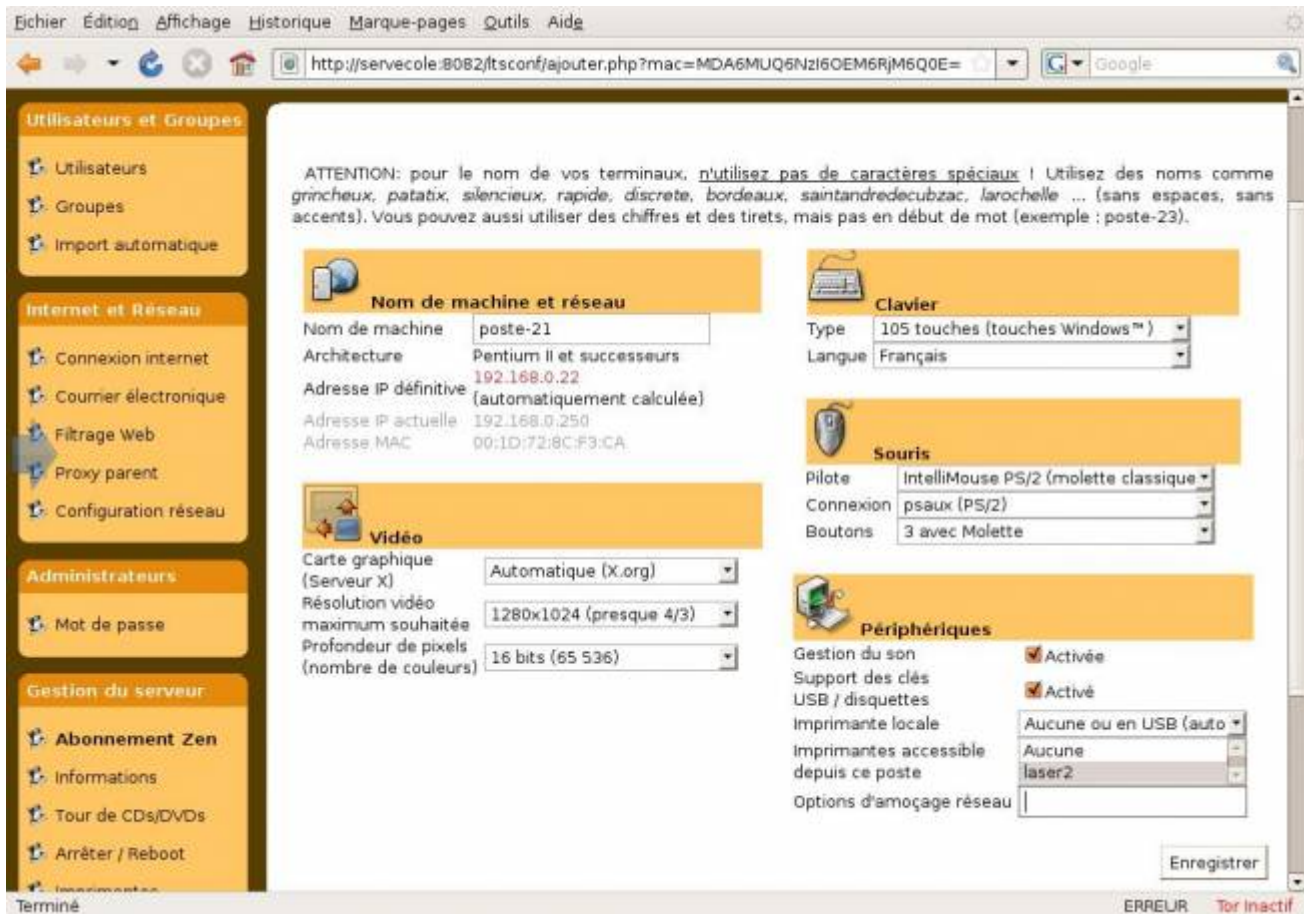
Fichier Édition Affichage Historique Marque-pages Outils Aide

http://servecole:8082/ltsconf/ajouter.php?mac=MDA6MUQ6NzI6OEM6RjM6Q0E=

Google

Utilisateurs et Groupes

Utilisateurs
Groupes
Import automatique

Internet et Réseau

Connexion internet
Courrier électronique
Filtrage Web
Proxy parent
Configuration réseau

Administrateurs

Mot de passe

Gestion du serveur

Abonnement Zen
Informations
Tour de CDs/DVDs
Arrêter / Reboot
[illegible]

ATTENTION: pour le nom de vos terminaux, n'utilisez pas de caractères spéciaux ! Utilisez des noms comme grincheux, patatix, silencieux, rapide, discrete, bordeaux, saintandredecubzac, larochelle ... (sans espaces, sans accents). Vous pouvez aussi utiliser des chiffres et des tirets, mais pas en début de mot (exemple : poste-23).

Nom de machine et réseau

Nom de machine | poste-21
Architecture | Pentium II et successeurs
Adresse IP définitive | 192.168.0.22 (automatiquement calculée)
Adresse IP actuelle | 192.168.0.250
Adresse MAC | 00:1D:72:8C:F3:CA

Vidéo

Carte graphique (Serveur X) | Automatique (X.org)
Résolution vidéo maximum souhaitée | 1280x1024 (presque 4/3)
Profondeur de pixels (nombre de couleurs) | 16 bits (65 536)

Clavier

Type | 105 touches (touches Windows™)
Langue | Français

Souris

Pilote | IntelliMouse PS/2 (molette classique
Connexion | psaux (PS/2)
Boutons | 3 avec Molette

Périphériques

Gestion du son | Activée
Support des clés USB / disquettes | Activé
Imprimante locale | Aucune ou en USB (auto
Imprimantes accessible depuis ce poste | Aucune
laser2
Options d'amoçage réseau

Enregistrer

Terminé

ERREUR Tor Inactif